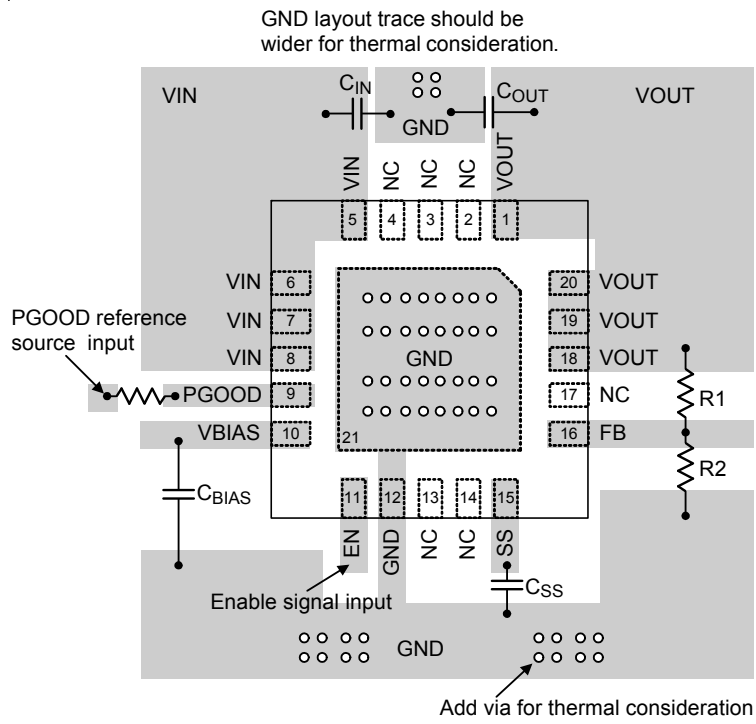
GND layout trace should be wider for thermal consideration.

VIN

$C_{IN}$

GND

$C_{OUT}$

VOUT

VIN NC NC NC VOUT

5 4 3 2 1

VIN 6
VIN 7
VIN 8
PGOOD 9
VBIAS 10

PGOOD reference source input

GND

21

20 VOUT
19 VOUT
18 VOUT
17 NC
16 FB

R1

R2

$C_{BIAS}$

11 12 13 14 15

EN GND NC NC SS

$C_{SS}$

Enable signal input

GND

Add via for thermal consideration